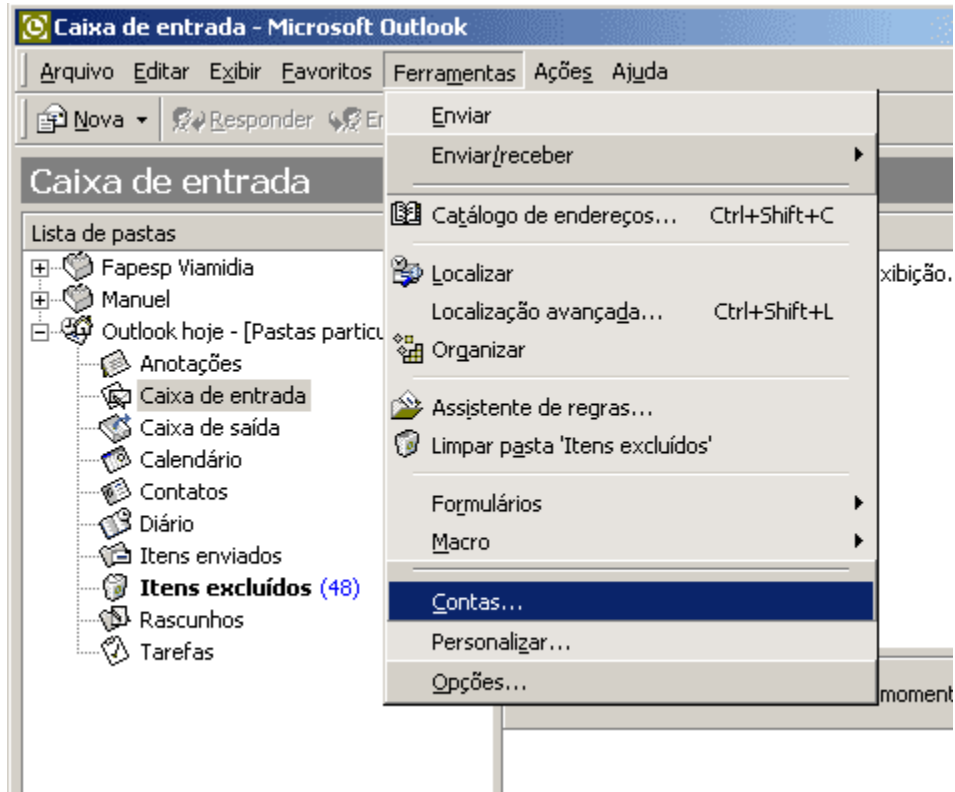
Caixa de entrada - Microsoft Outlook

Arquivo Editar Exibir Favoritos Ferramentas Ações Ajuda

Nova Responder En

Caixa de entrada

Lista de pastas

Fapesp Viamidia
Manuel
Outlook hoje - [Pastas particu
Anotações
Caixa de entrada
Caixa de saída
Calendário
Contatos
Diário
Itens enviados
**Itens excluídos** (48)
Rascunhos
Tarefas

Enviar
Enviar/receber
Catálogo de endereços... Ctrl+Shift+C
Localizar
Localização avançada... Ctrl+Shift+L
Organizar
Assistente de regras...
Limpar pasta 'Itens excluídos'
Formulários
Macro
Contas...
Personalizar...
Opções...

xibição.

moment